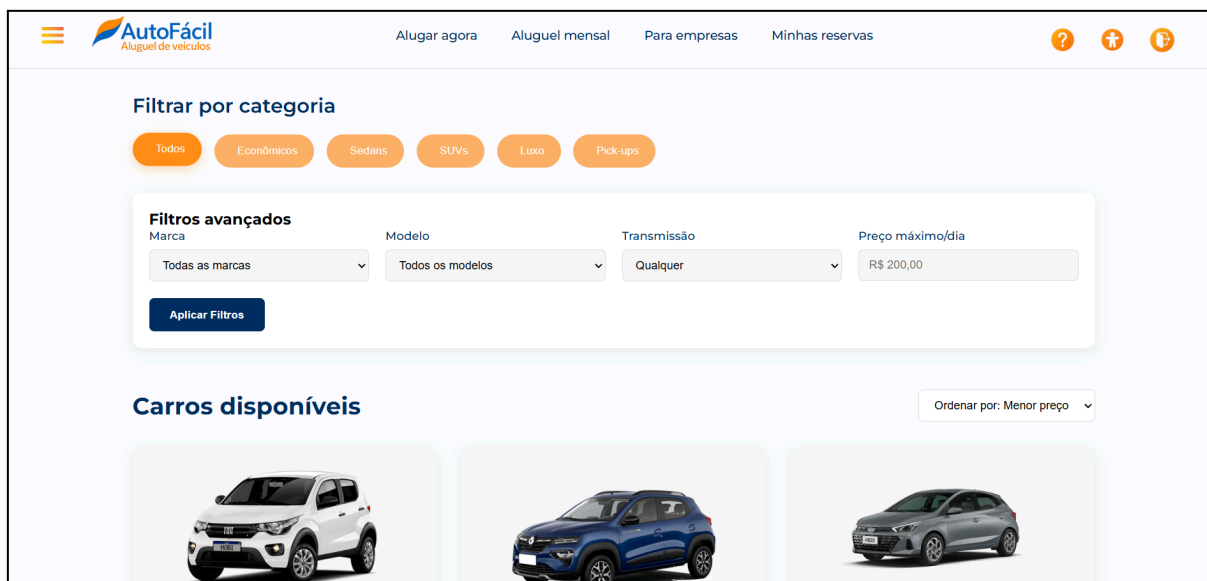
AutoFácil
Aluguel de veículos

Alugar agora Aluguel mensal Para empresas Minhas reservas

Filtrar por categoria

Todos Econômicos Sedans SUVs Luxo Pick-ups

Filtros avançados

Marca
Todas as marcas

Modelo
Todos os modelos

Transmissão
Qualquer

Preço máximo/dia
R$ 200,00

Aplicar Filtros

Carros disponíveis

Ordenar por: Menor preço